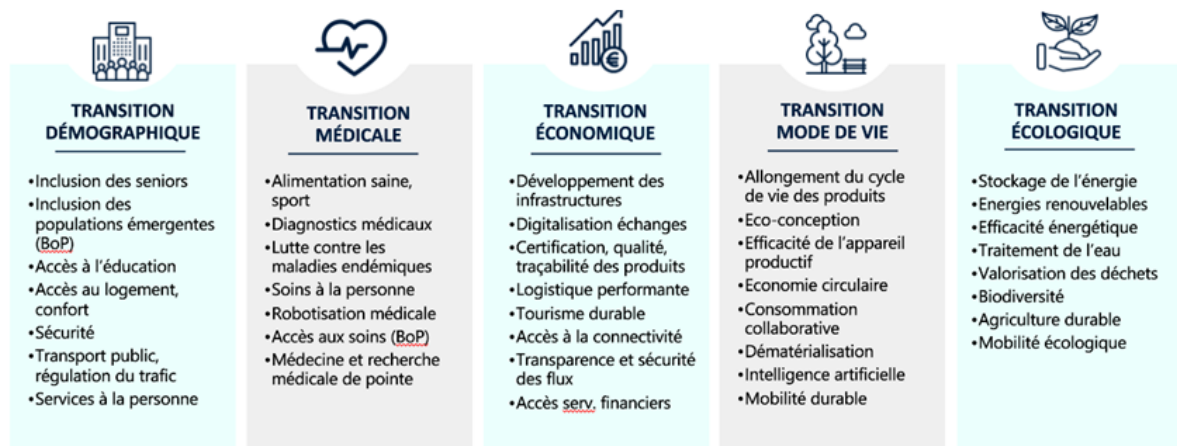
TRANSITION DÉMOGRAPHIQUE

•Inclusion des seniors
•Inclusion des populations émergentes (BoP)
•Accès à l'éducation
•Accès au logement, confort
•Sécurité
•Transport public, régulation du trafic
•Services à la personne

TRANSITION MÉDICALE

•Alimentation saine, sport
•Diagnostics médicaux
•Lutte contre les maladies endémiques
•Soins à la personne
•Robotisation médicale
•Accès aux soins (BoP)
•Médecine et recherche médicale de pointe

TRANSITION ÉCONOMIQUE

•Développement des infrastructures
•Digitalisation échanges
•Certification, qualité, traçabilité des produits
•Logistique performante
•Tourisme durable
•Accès à la connectivité
•Transparence et sécurité des flux
•Accès serv. financiers

TRANSITION MODE DE VIE

•Allongement du cycle de vie des produits
•Eco-conception
•Efficacité de l'appareil productif
•Economie circulaire
•Consommation collaborative
•Dématérialisation
•Intelligence artificielle
•Mobilité durable

TRANSITION ÉCOLOGIQUE

•Stockage de l'énergie
•Energies renouvelables
•Efficacité énergétique
•Traitement de l'eau
•Valorisation des déchets
•Biodiversité
•Agriculture durable
•Mobilité écologique